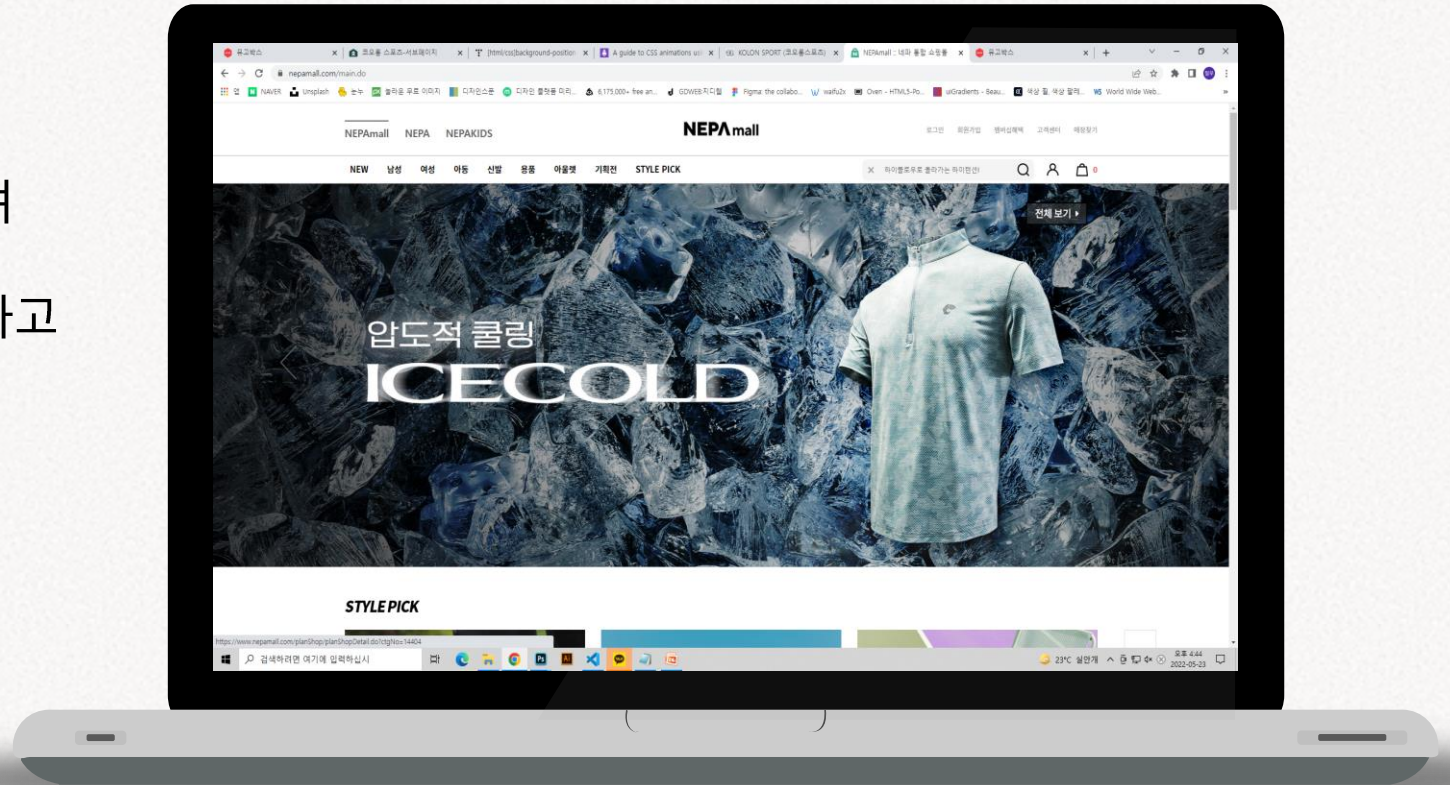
여

하고

유고박스 | 코오롱 스포츠-서브페이지 | [html/css]background-position | A guide to CSS animations usi | KOLON SPORT (코오롱스포츠) | NEPAmall : 네파 통합 쇼핑몰 | 유고박스

nepamall.com/main.do

앱 | NAVER | Unsplash | 눈누 | 저작권 무료 이미지 | 디자인스폰 | 디자인 참고용 미리... | 6,175,000+ free an... | GDWEB:지디웹 | Figma: the collabo... | waifu2x | Oven - HTML5-Po... | uiGradients - Beau... | 색상 팔, 색상 팔레... | World Wide Web...

NEPAmall NEPA NEPAKIDS

NEPAmall

로그인 회원가입 멤버십혜택 고객센터 매장찾기

NEW 남성 여성 아동 신발 용품 아울렛 기획전 STYLE PICK

하이햄프우로 출하가는 하이한진

0

전체 보기

압도적 쿨링

ICECOLD

STYLE PICK

https://www.nepamall.com/planShop/planShopDetail.do?ctgNo=14404

검색하려면 여기에 입력하십시오

23°C 살안개

오후 4:44
2022-05-23